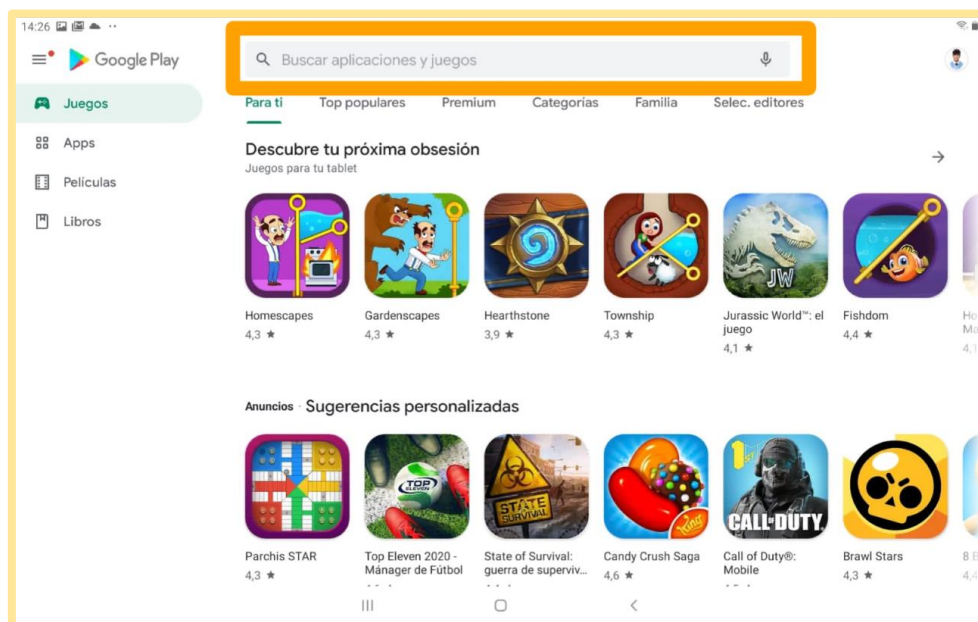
14:26

Google Play

Buscar aplicaciones y juegos

Juegos
Apps
Películas
Libros

Para ti Top populares Premium Categorías Familia Selec. editores

Descubre tu próxima obsesión
Juegos para tu tablet

Homescapes
4,3 ★

Gardenscapes
4,3 ★

Hearthstone
3,9 ★

Township
4,3 ★

Jurassic World™: el juego
4,1 ★

Fishdom
4,4 ★

Ho
Ma
4,1

Anuncios · Sugerencias personalizadas

Parchis STAR
4,3 ★

Top Eleven 2020 - Mánager de Fútbol

State of Survival: guerra de superviv...

Candy Crush Saga
4,6 ★

Call of Duty®: Mobile

Brawl Stars
4,3 ★

8 B
4,4